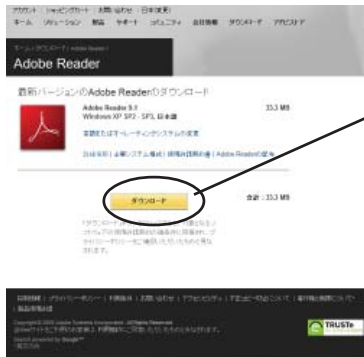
アカウント | ショッピングカート | お問い合わせ | 日本(変更)
ホーム ソリューション 製品 サポート コミュニティ 会社情報 ダウンロード アドビストア

ホーム / ダウンロード / Adobe Reader
Adobe Reader

最新バージョンのAdobe Readerのダウンロード

Adobe Reader 9.1
Windows XP SP2 - SP3, 日本語
33.3 MB

言語またはオペレーティングシステムの変更

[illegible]

ダウンロード

合計：33.3 MB

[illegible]

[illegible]

TRUSTe